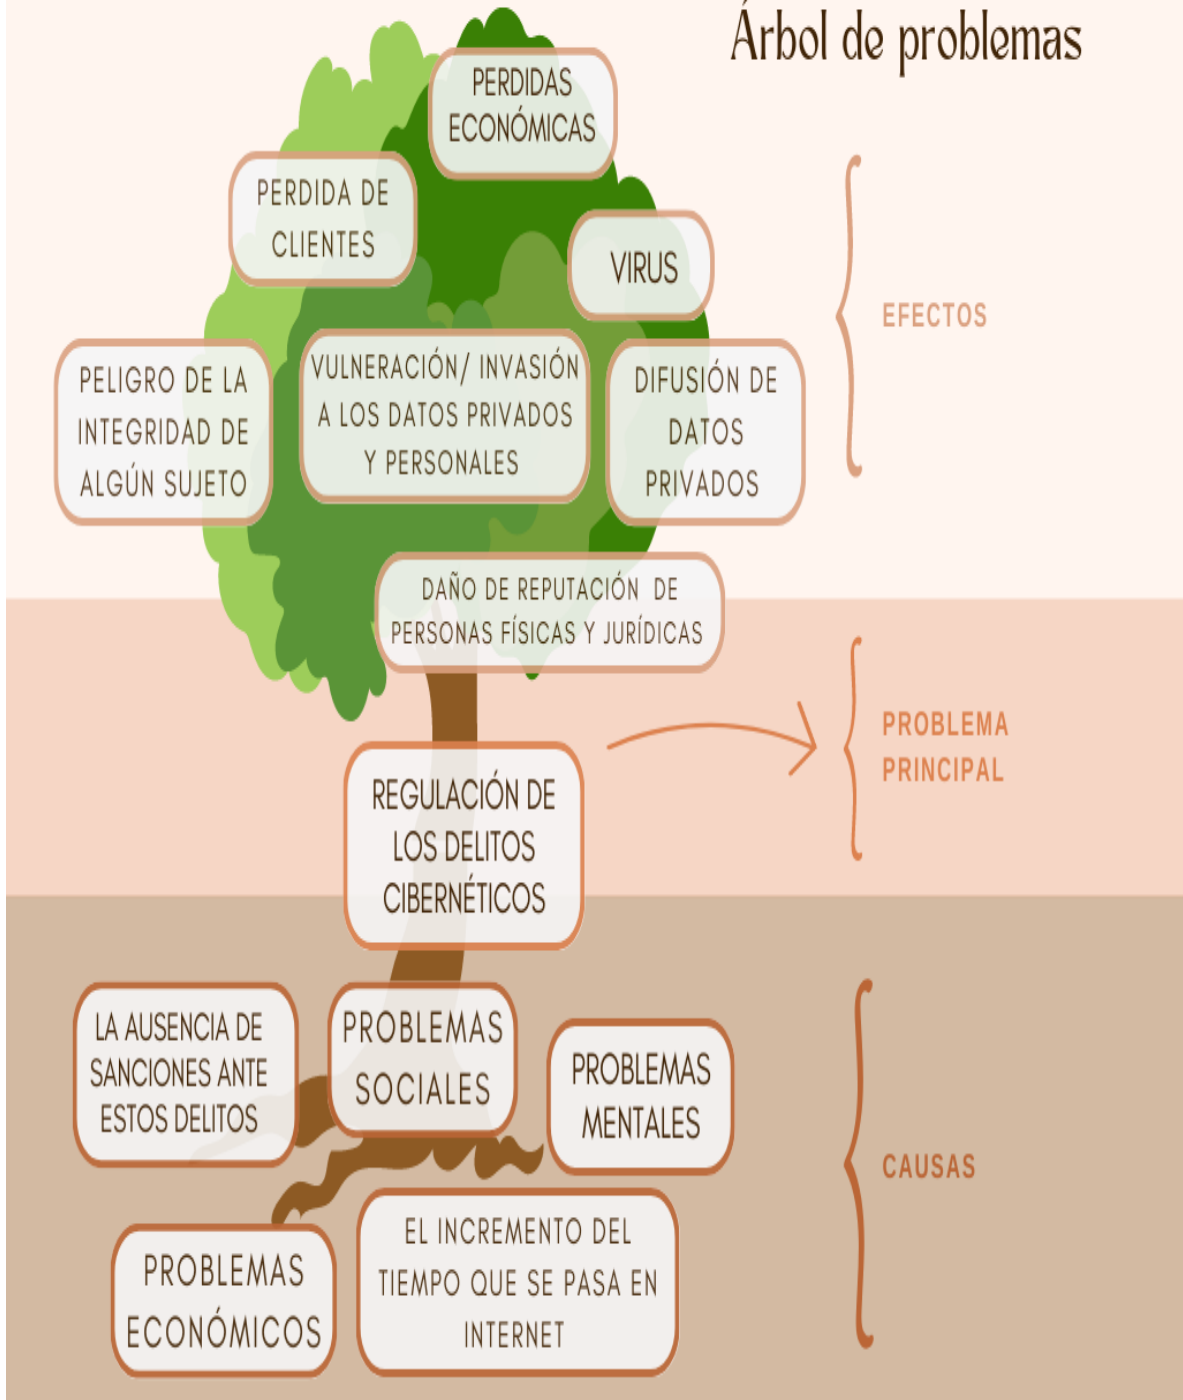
Árbol de problemas

PERDIDAS ECONÓMICAS

PERDIDA DE CLIENTES

VIRUS

EFECTOS

PELIGRO DE LA INTEGRIDAD DE ALGÚN SUJETO

VULNERACIÓN/ INVASIÓN A LOS DATOS PRIVADOS Y PERSONALES

DIFUSIÓN DE DATOS PRIVADOS

DAÑO DE REPUTACIÓN DE PERSONAS FÍSICAS Y JURÍDICAS

REGULACIÓN DE LOS DELITOS CIBERNÉTICOS

PROBLEMA PRINCIPAL

LA AUSENCIA DE SANCIONES ANTE ESTOS DELITOS

PROBLEMAS SOCIALES

PROBLEMAS MENTALES

CAUSAS

PROBLEMAS ECONÓMICOS

EL INCREMENTO DEL TIEMPO QUE SE PASA EN INTERNET